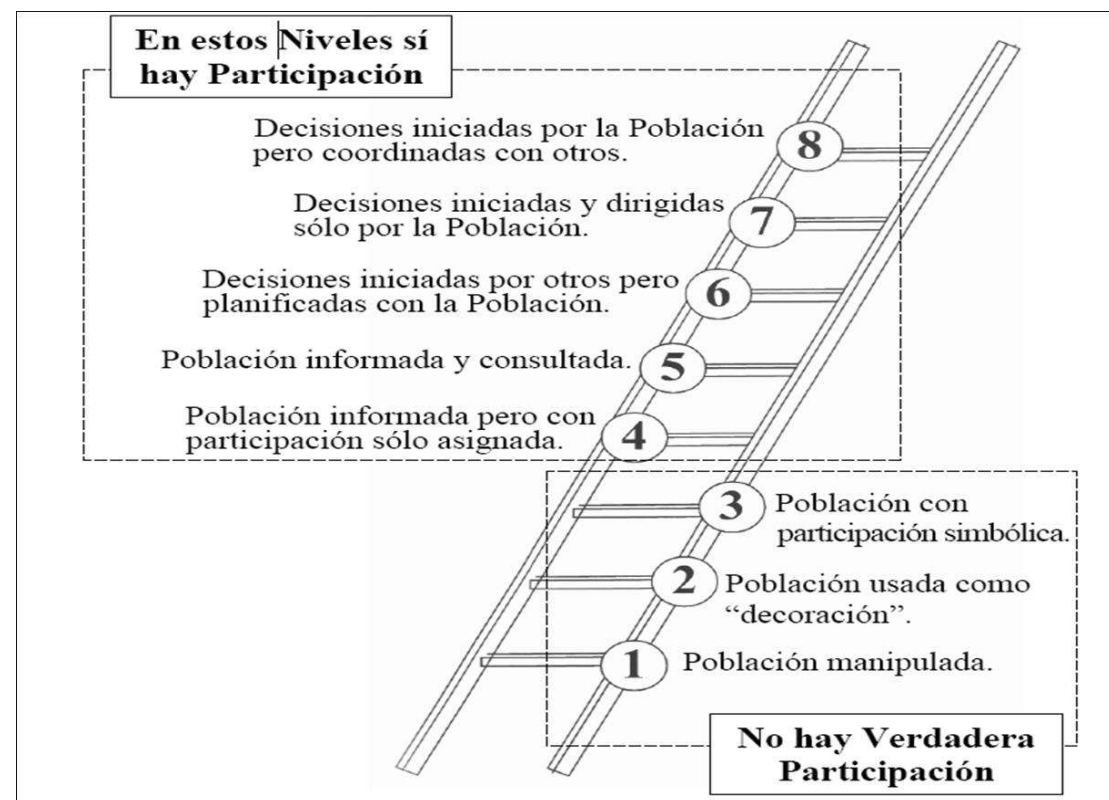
En estos Niveles sí hay Participación

Decisiones iniciadas por la Población pero coordinadas con otros.
8

Decisiones iniciadas y dirigidas sólo por la Población.
7

Decisiones iniciadas por otros pero planificadas con la Población.
6

Población informada y consultada.
5

Población informada pero con participación sólo asignada.
4

3
Población con participación simbólica.

2
Población usada como "decoración".

1
Población manipulada.

No hay Verdadera Participación